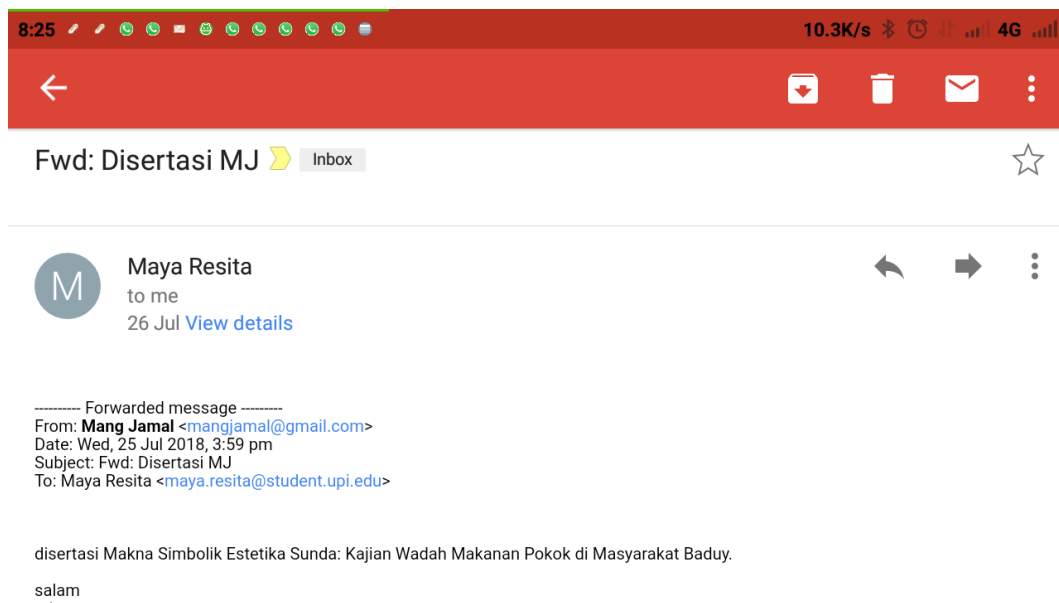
8:25

10.3K/s 4G

Fwd: Disertasi MJ Inbox

M

Maya Resita
to me
26 Jul View details

---------- Forwarded message ---------
From: **Mang Jamal** <mangjamal@gmail.com>
Date: Wed, 25 Jul 2018, 3:59 pm
Subject: Fwd: Disertasi MJ
To: Maya Resita <maya.resita@student.upi.edu>

disertasi Makna Simbolik Estetika Sunda: Kajian Wadah Makanan Pokok di Masyarakat Baduy.

salam